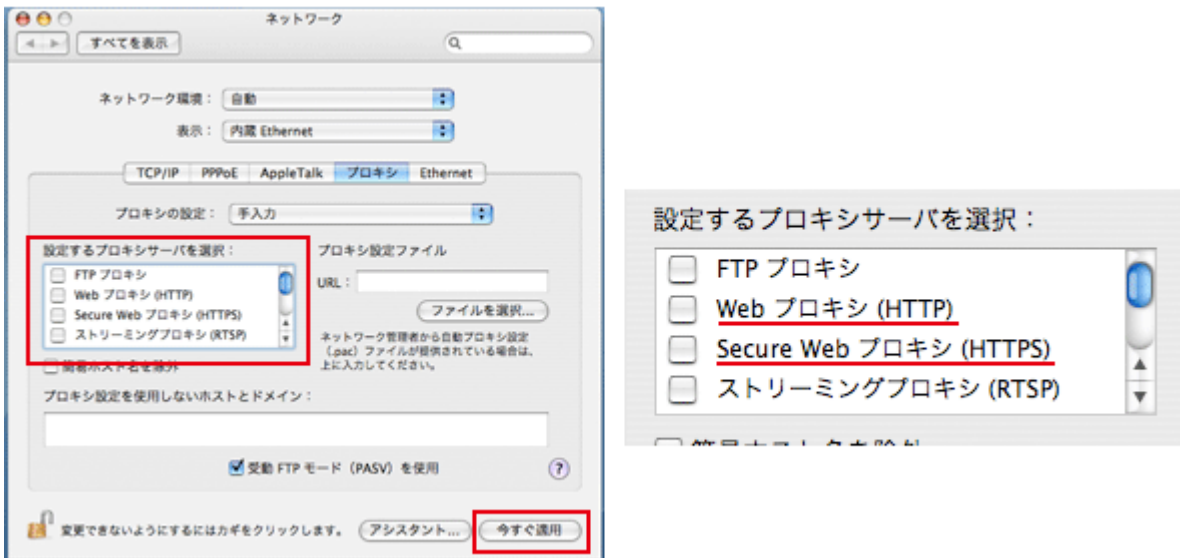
ネットワーク

すべてを表示

ネットワーク環境： 自動

表示： 内蔵 Ethernet

TCP/IP PPPoE AppleTalk プロキシ Ethernet

プロキシの設定： 手入力

設定するプロキシサーバを選択：
FTP プロキシ
Web プロキシ (HTTP)
Secure Web プロキシ (HTTPS)
ストリーミングプロキシ (RTSP)

簡易ホスト名を除外

プロキシ設定ファイル
URL：
ファイルを選択...
ネットワーク管理者から自動プロキシ設定（.pac）ファイルが提供されている場合は、上に入力してください。

プロキシ設定を使用しないホストとドメイン：

受動 FTP モード（PASV）を使用

変更できないようにするにはカギをクリックします。 アシスタント... 今すぐ適用

設定するプロキシサーバを選択：
FTP プロキシ
Web プロキシ (HTTP)
Secure Web プロキシ (HTTPS)
ストリーミングプロキシ (RTSP)
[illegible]